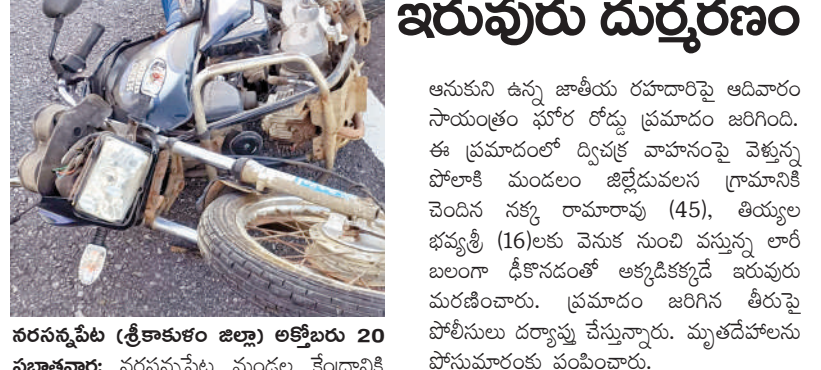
ఇరువురు దుర్మరణం

నరసన్నపేట (శ్రీకాకుళం జిల్లా) అక్టోబరు 20 ప్రభాతవార్త: నరసన్నపేట మండల కేంద్రానికి

ఆనుకుని ఉన్న జాతీయ రహదారిపై ఆదివారం సాయంత్రం ఘోర రోడ్డు ప్రమాదం జరిగింది. ఈ ప్రమాదంలో ద్విచక్ర వాహనంపై వెళ్తున్న పోలాకి మండలం జిల్లేడువలస గ్రామానికి చెందిన నక్క రామారావు (45), తియ్యల భవ్యశ్రీ (16)లకు వెనుక నుంచి వస్తున్న లారీ బలంగా ఢీకొనడంతో అక్కడికక్కడే ఇరువురు మరణించారు. ప్రమాదం జరిగిన తీరుపై పోలీసులు దర్యాప్తు చేస్తున్నారు. మృతదేహాలను పోస్టుమార్టంకు పంపించారు.